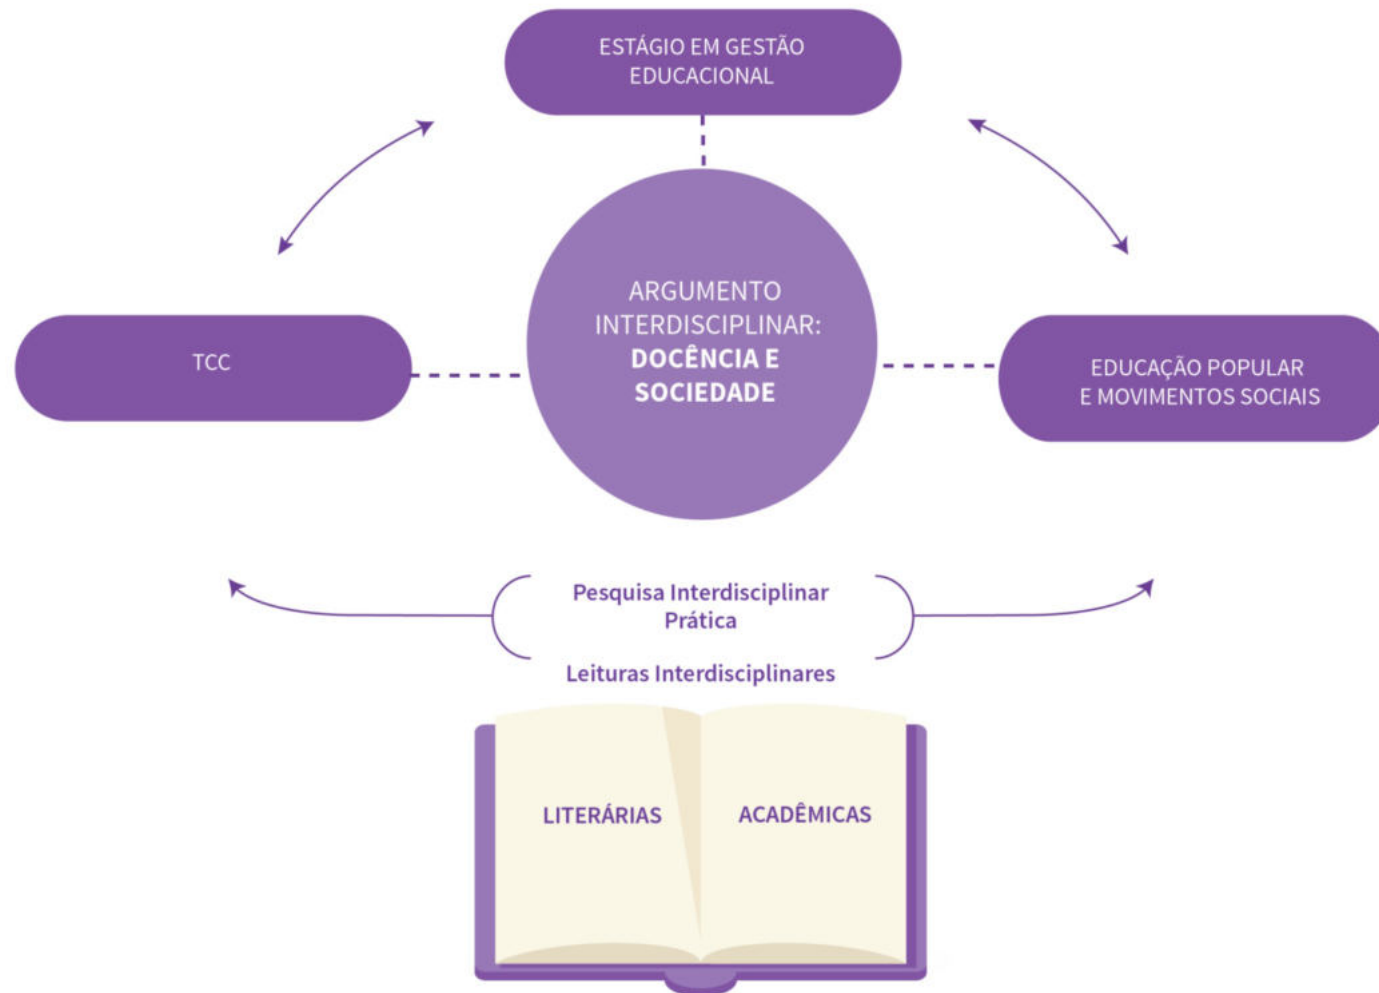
ESTÁGIO EM GESTÃO EDUCACIONAL

TCC

ARGUMENTO INTERDISCIPLINAR: DOCÊNCIA E SOCIEDADE

EDUCAÇÃO POPULAR E MOVIMENTOS SOCIAIS

Pesquisa Interdisciplinar Prática

Leituras Interdisciplinares

LITERÁRIAS

ACADÊMICAS